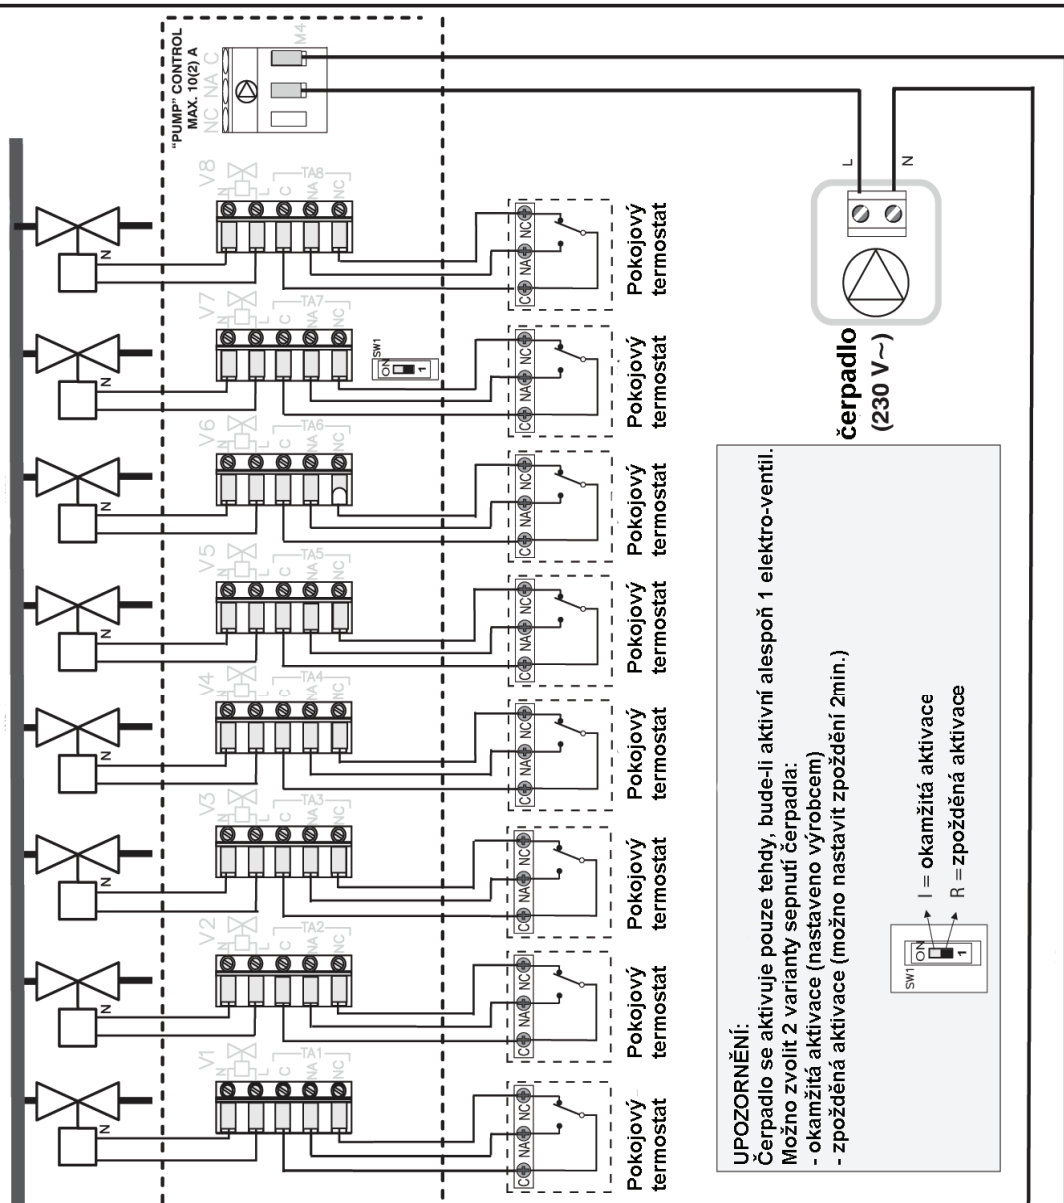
"PUMP" CONTROL
MAX. 10(2) A
NC NA C
M4

L N

V8 N L C NA NC TA8
V7 N L C NA NC TA7
V6 N L C NA NC TA6
V5 N L C NA NC TA5
V4 N L C NA NC TA4
V3 N L C NA NC TA3
V2 N L C NA NC TA2
V1 N L C NA NC TA1

N N N N N N N N

SW1 ON 1

C NA NC Pokojový termostat
C NA NC Pokojový termostat
C NA NC Pokojový termostat
C NA NC Pokojový termostat
C NA NC Pokojový termostat
C NA NC Pokojový termostat
C NA NC Pokojový termostat
C NA NC Pokojový termostat

čerpadlo
(230 V~)

UPOZORNĚNÍ:
Čerpadlo se aktivuje pouze tehdy, bude-li aktivní alespoň 1 elektro-ventil.
Možno zvolit 2 varianty sepnutí čerpadla:
- okamžitá aktivace (nastaveno výrobcem)
- zpožděná aktivace (možno nastavit zpoždění 2min.)

SW1 ON 1
I = okamžitá aktivace
R = zpožděná aktivace